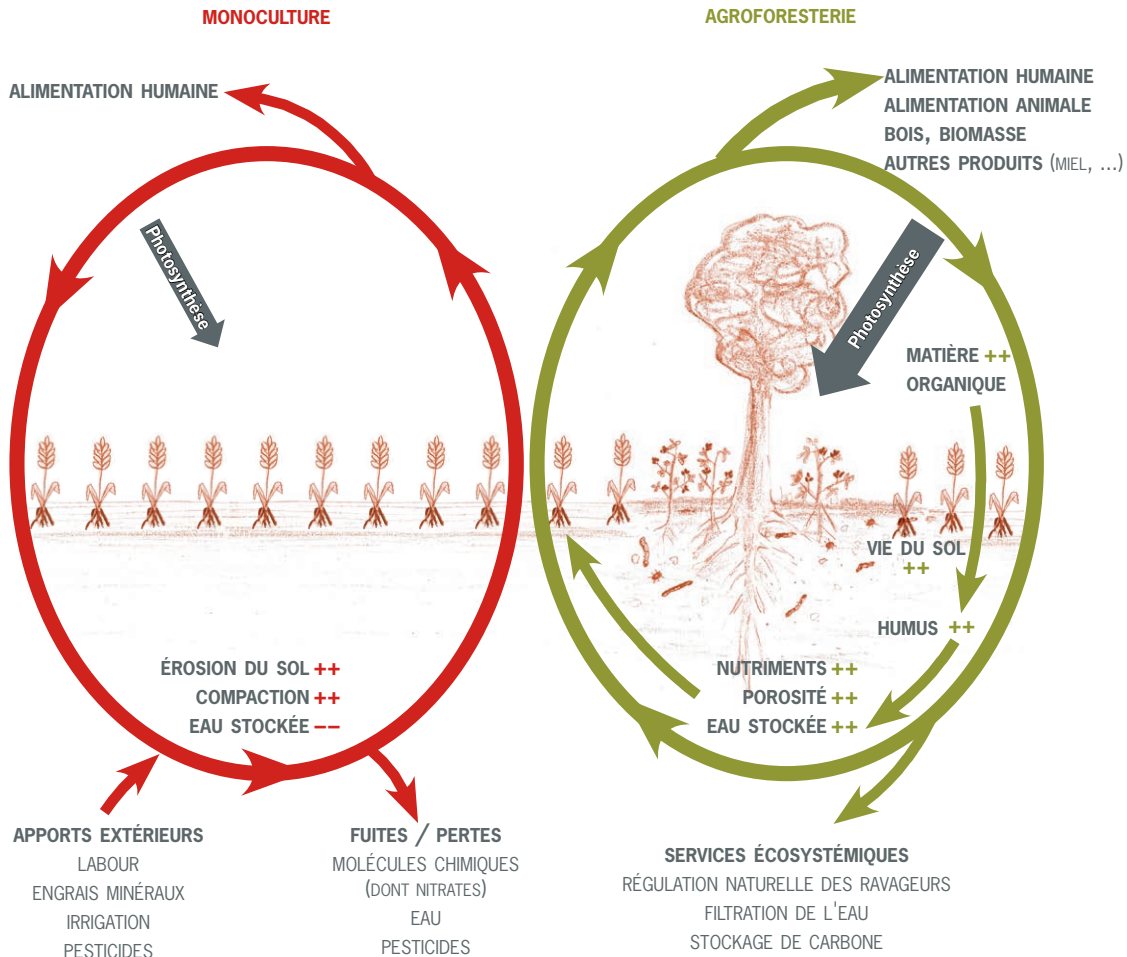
MONOCULTURE

ALIMENTATION HUMAINE

Photosynthèse

ÉROSION DU SOL ++
COMPACTION ++
EAU STOCKÉE ––

APPORTS EXTÉRIEURS
LABOUR
ENGRAIS MINÉRAUX
IRRIGATION
PESTICIDES

FUITES / PERTES
MOLÉCULES CHIMIQUES (DONT NITRATES)
EAU
PESTICIDES

AGROFORESTERIE

ALIMENTATION HUMAINE
ALIMENTATION ANIMALE
BOIS, BIOMASSE
AUTRES PRODUITS (MIEL, ...)

Photosynthèse

MATIÈRE ++
ORGANIQUE

VIE DU SOL ++

HUMUS ++

NUTRIMENTS ++
POROSITÉ ++
EAU STOCKÉE ++

SERVICES ÉCOSYSTÉMIQUES
RÉGULATION NATURELLE DES RAVAGEURS
FILTRATION DE L'EAU
STOCKAGE DE CARBONE